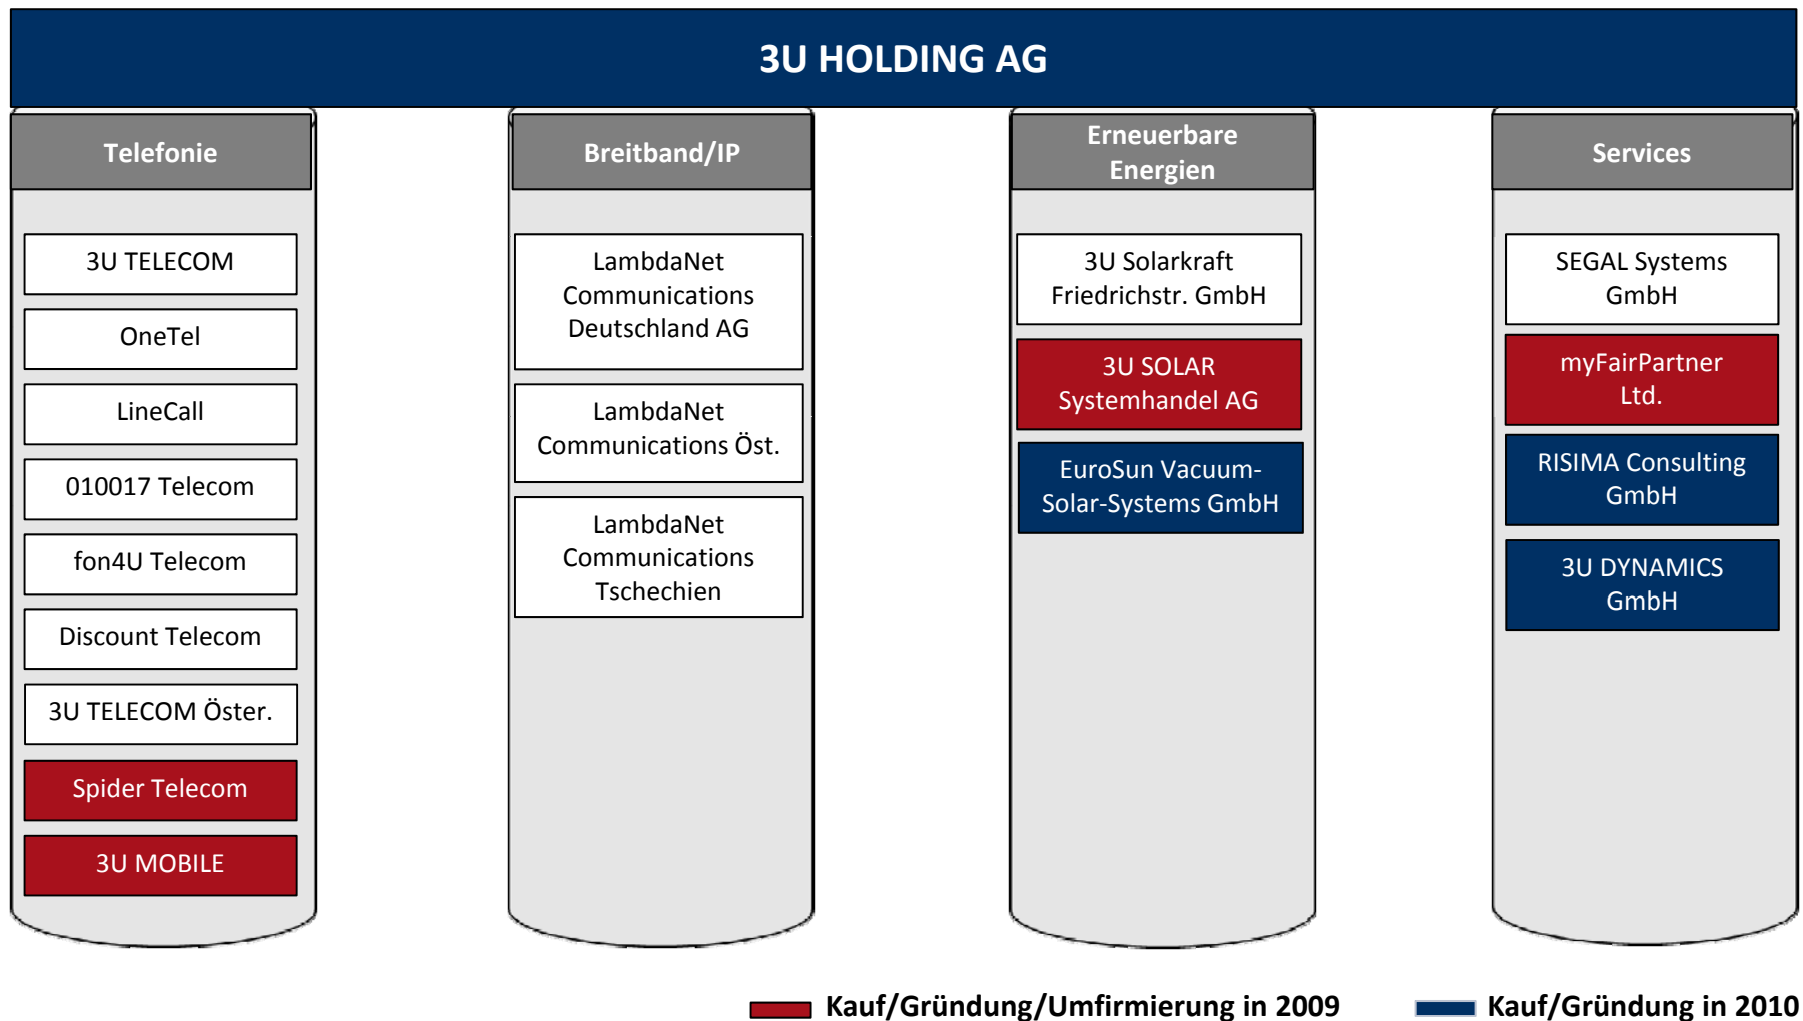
3U HOLDING AG

Telefonie

3U TELECOM

OneTel

LineCall

010017 Telecom

fon4U Telecom

Discount Telecom

3U TELECOM Öster.

Spider Telecom

3U MOBILE

Breitband/IP

LambdaNet Communications Deutschland AG

LambdaNet Communications Öst.

LambdaNet Communications Tschechien

Erneuerbare Energien

3U Solarkraft Friedrichstr. GmbH

3U SOLAR Systemhandel AG

EuroSun Vacuum-Solar-Systems GmbH

Services

SEGAL Systems GmbH

myFairPartner Ltd.

RISIMA Consulting GmbH

3U DYNAMICS GmbH

Kauf/Gründung/Umfirmierung in 2009

Kauf/Gründung in 2010